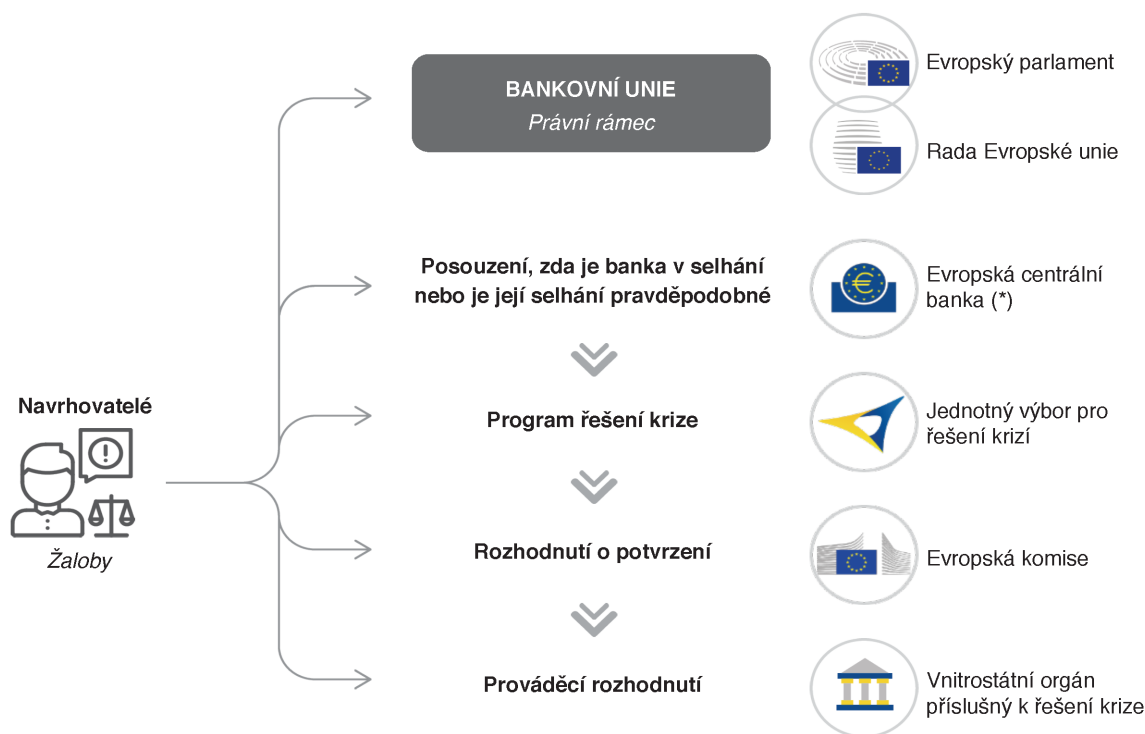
BANKOVNÍ UNIE
Právní rámec

Evropský parlament

Rada Evropské unie

Posouzení, zda je banka v selhání nebo je její selhání pravděpodobné

Evropská centrální banka (*)

Navrhovatelé

Žaloby

Program řešení krize

Jednotný výbor pro řešení krizí

Rozhodnutí o potvrzení

Evropská komise

Prováděcí rozhodnutí

Vnitrostátní orgán příslušný k řešení krize